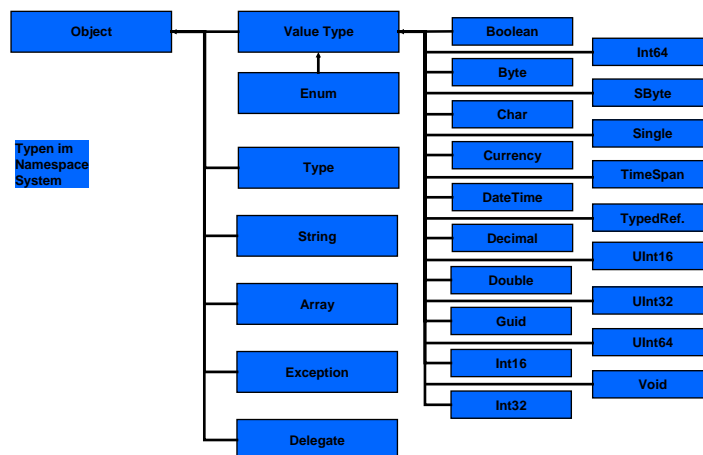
Object

Value Type

Enum

Type

String

Array

Exception

Delegate

Typen im Namespace System

Boolean

Byte

Char

Currency

DateTime

Decimal

Double

Guid

Int16

Int32

Int64

SByte

Single

TimeSpan

TypedRef.

UInt16

UInt32

UInt64

Void